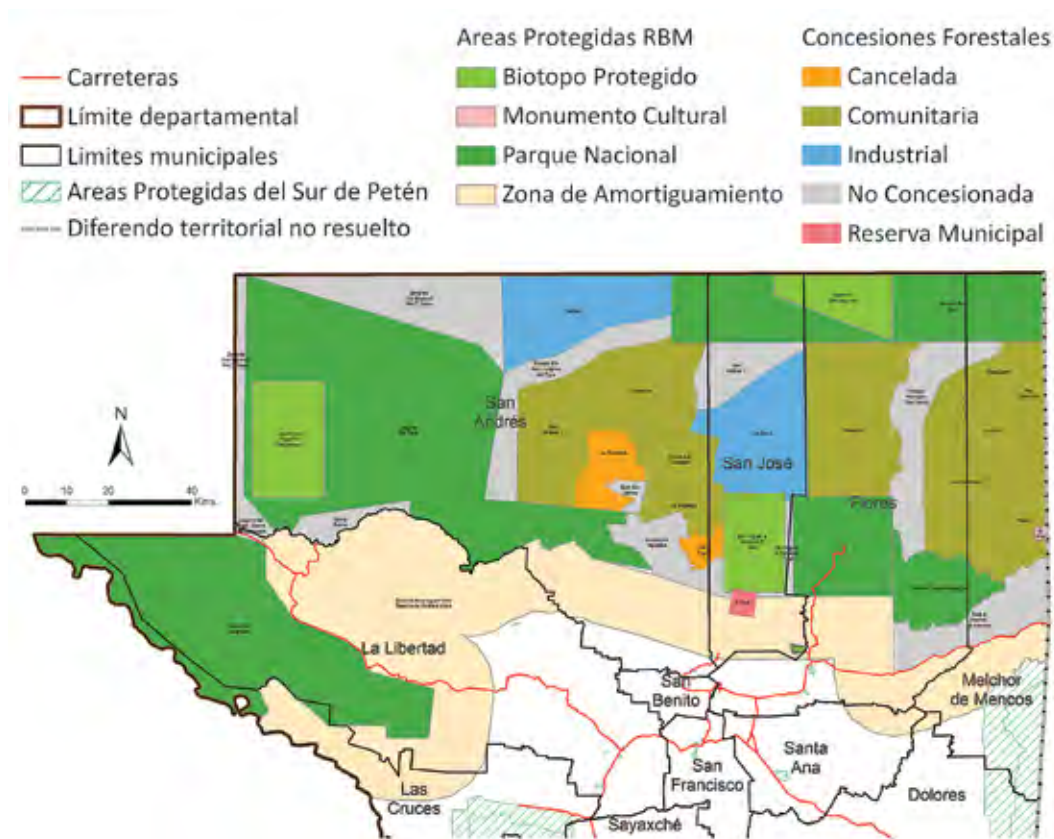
Carreteras
Límite departamental
Limites municipales
Areas Protegidas del Sur de Petén
Diferendo territorial no resuelto

Areas Protegidas RBM
Biotopo Protegido
Monumento Cultural
Parque Nacional
Zona de Amortiguamiento

Concesiones Forestales
Cancelada
Comunitaria
Industrial
No Concesionada
Reserva Municipal

N

0 10 20 40 Kms.

San Andrés
San José
Flores
La Libertad
San Benito
Melchor de Mencos
San Francisco
Santa Ana
Dolores
Las Cruces
Sayaxché